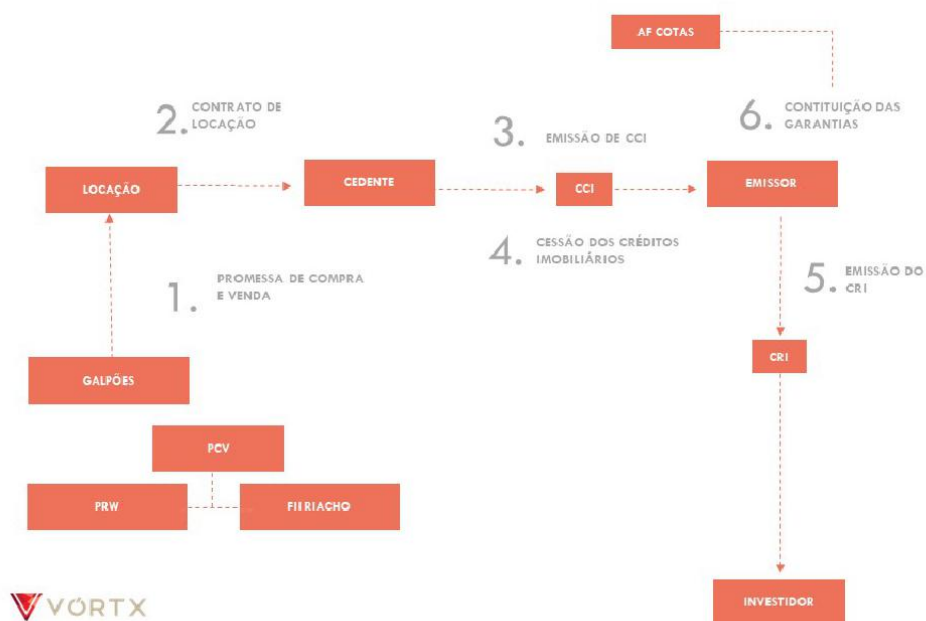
AF COTAS

2. CONTRATO DE LOCAÇÃO

3. EMISSÃO DE CCI

6. CONTITUIÇÃO DAS GARANTIAS

LOCAÇÃO

CEDENTE

CCI

EMISSOR

4. CESSÃO DOS CRÉDITOS IMOBILIÁRIOS

1. PROMESSA DE COMPRA E VENDA

5. EMISSÃO DO CRI

CRI

GALPÕES

PCV

PRW

FIBRIACHO

INVESTIDOR

VORTX